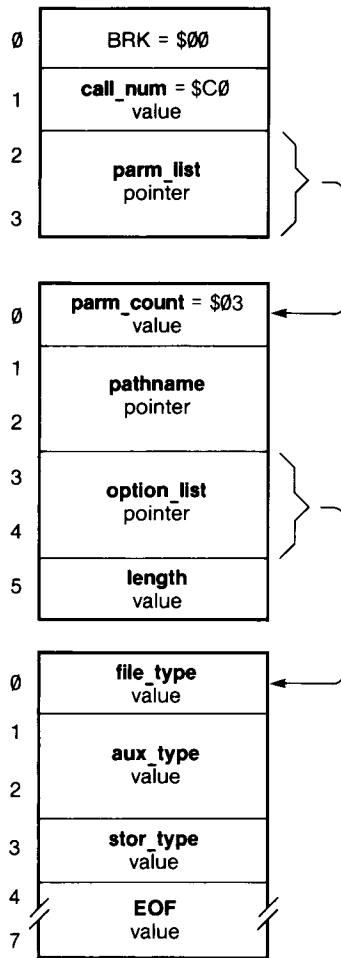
Ø
BRK = $ØØ

1
call_num = $CØ
value

2
3
parm_list
pointer

Ø
parm_count = $Ø3
value

1
2
pathname
pointer

3
4
option_list
pointer

5
length
value

Ø
file_type
value

1
2
aux_type
value

3
stor_type
value

4
7
EOF
value